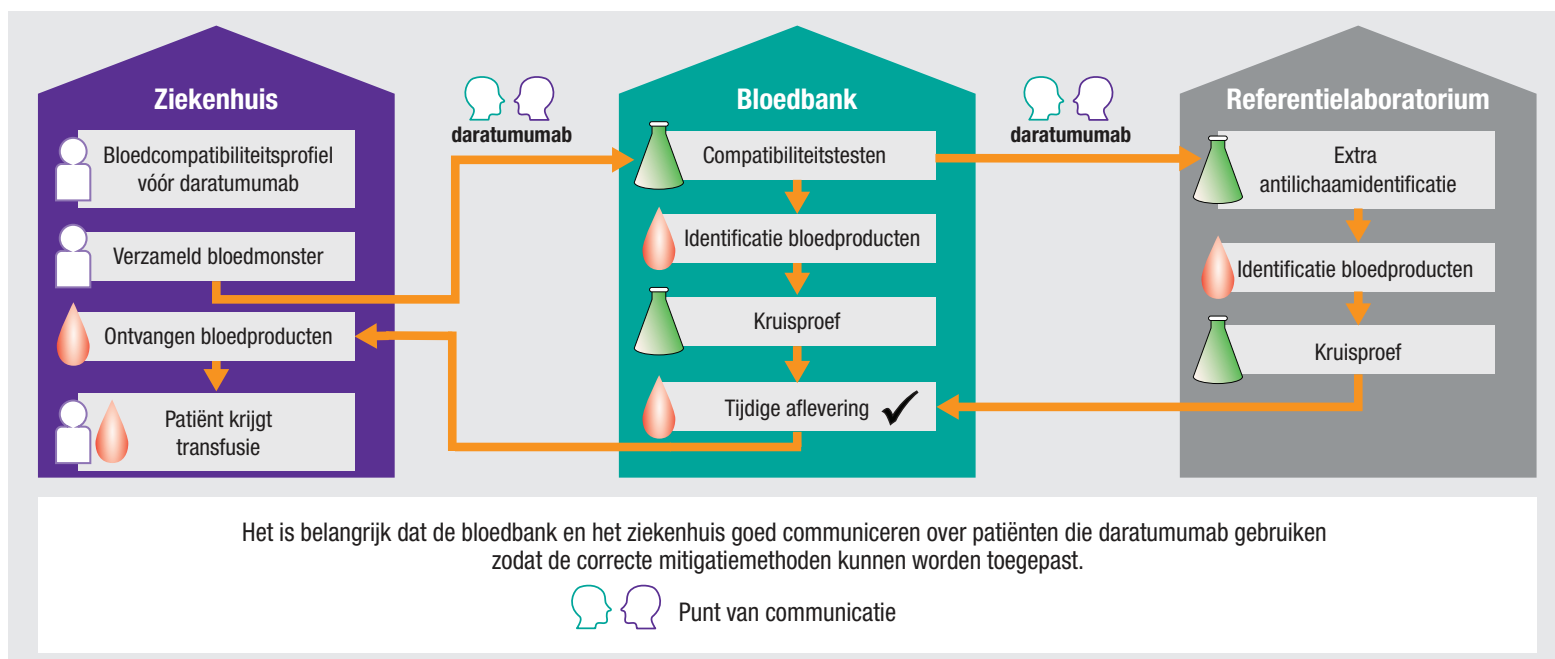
Ziekenhuis

Bloedcompatibiliteitsprofiel vóór daratumumab

Verzameld bloedmonster

Ontvangen bloedproducten

Patiënt krijgt transfusie

daratumumab

Bloedbank

Compatibiliteitstesten

Identificatie bloedproducten

Kruisproef

Tijdige aflevering ✓

daratumumab

Referentielaboratorium

Extra antilichaamidentificatie

Identificatie bloedproducten

Kruisproef

Het is belangrijk dat de bloedbank en het ziekenhuis goed communiceren over patiënten die daratumumab gebruiken zodat de correcte mitigatiemethoden kunnen worden toegepast.

Punt van communicatie